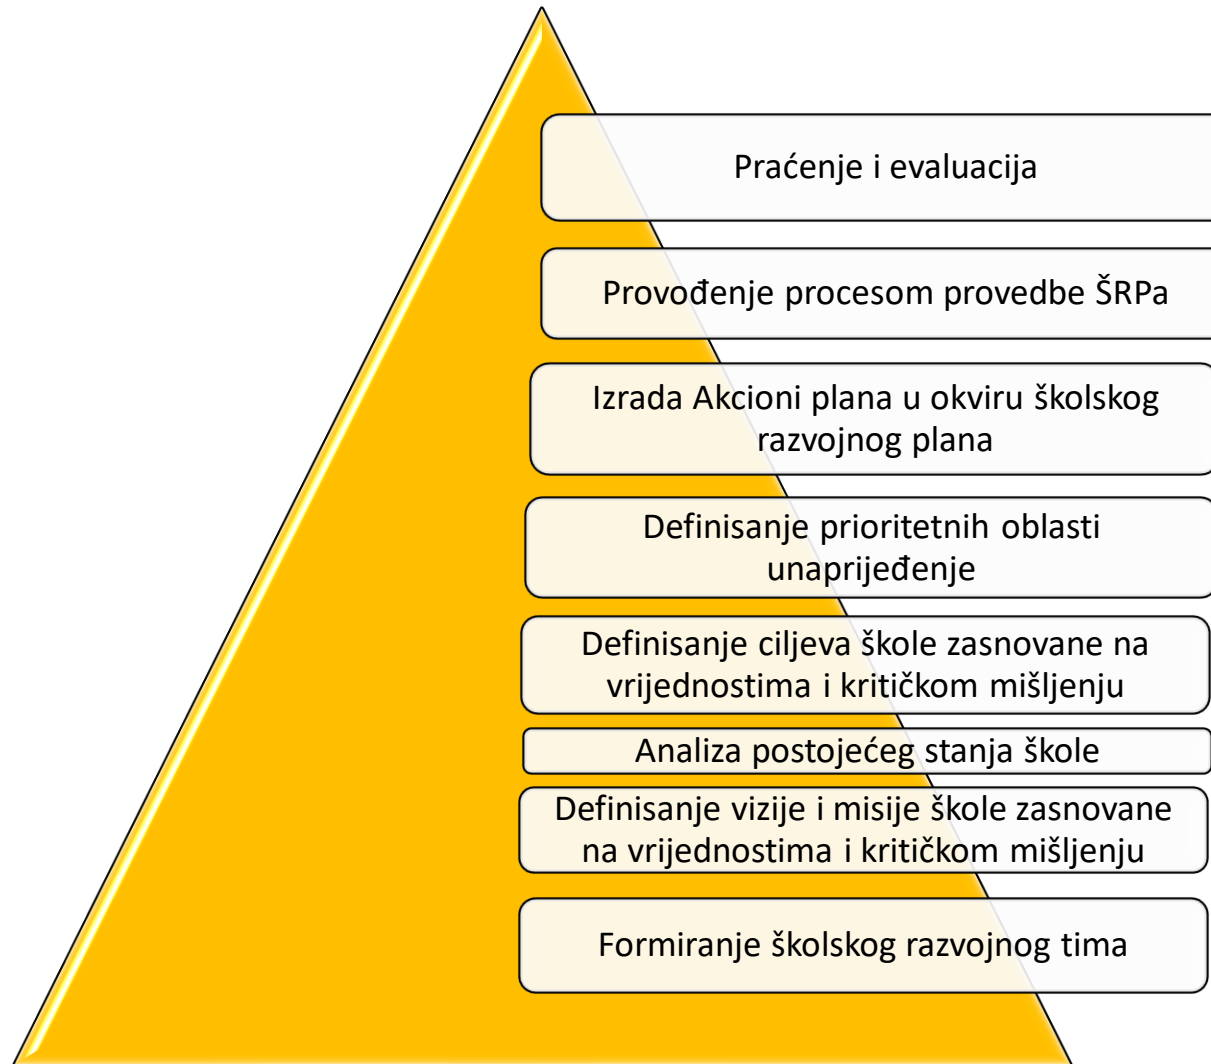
Praćenje i evaluacija

Provođenje procesom provedbe ŠRPa

Izrada Akcioni plana u okviru školskog razvojnog plana

Definisanje prioritetnih oblasti unaprijeđenje

Definisanje ciljeva škole zasnovane na vrijednostima i kritičkom mišljenju

Analiza postojećeg stanja škole

Definisanje vizije i misije škole zasnovane na vrijednostima i kritičkom mišljenju

Formiranje školskog razvojnog tima